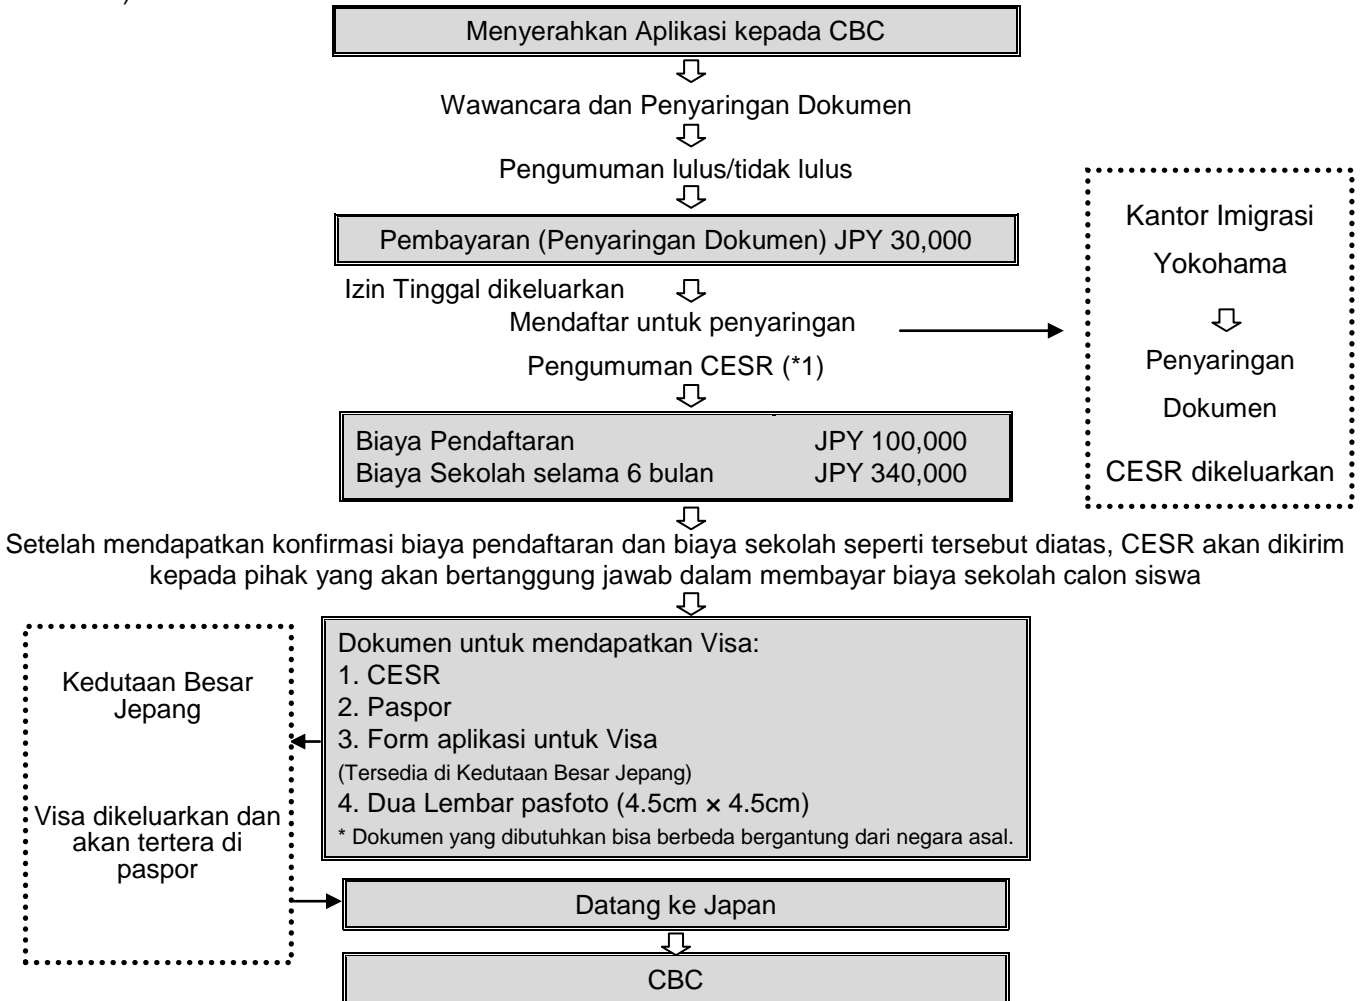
Menyerahkan Aplikasi kepada CBC

Wawancara dan Penyaringan Dokumen

Pengumuman lulus/tidak lulus

Pembayaran (Penyaringan Dokumen) JPY 30,000

Izin Tinggal dikeluarkan

Mendaftar untuk penyaringan

Pengumuman CESR (*1)

Kantor Imigrasi Yokohama

Penyaringan Dokumen

CESR dikeluarkan

| Biaya Pendaftaran | JPY 100,000 |
|---|---|
| Biaya Sekolah selama 6 bulan | JPY 340,000 |

Setelah mendapatkan konfirmasi biaya pendaftaran dan biaya sekolah seperti tersebut diatas, CESR akan dikirim kepada pihak yang akan bertanggung jawab dalam membayar biaya sekolah calon siswa

Kedutaan Besar Jepang

Visa dikeluarkan dan akan tertera di paspor

Dokumen untuk mendapatkan Visa:
1. CESR
2. Paspor
3. Form aplikasi untuk Visa
(Tersedia di Kedutaan Besar Jepang)
4. Dua Lembar pasfoto (4.5cm × 4.5cm)
* Dokumen yang dibutuhkan bisa berbeda bergantung dari negara asal.

Datang ke Japan

CBC